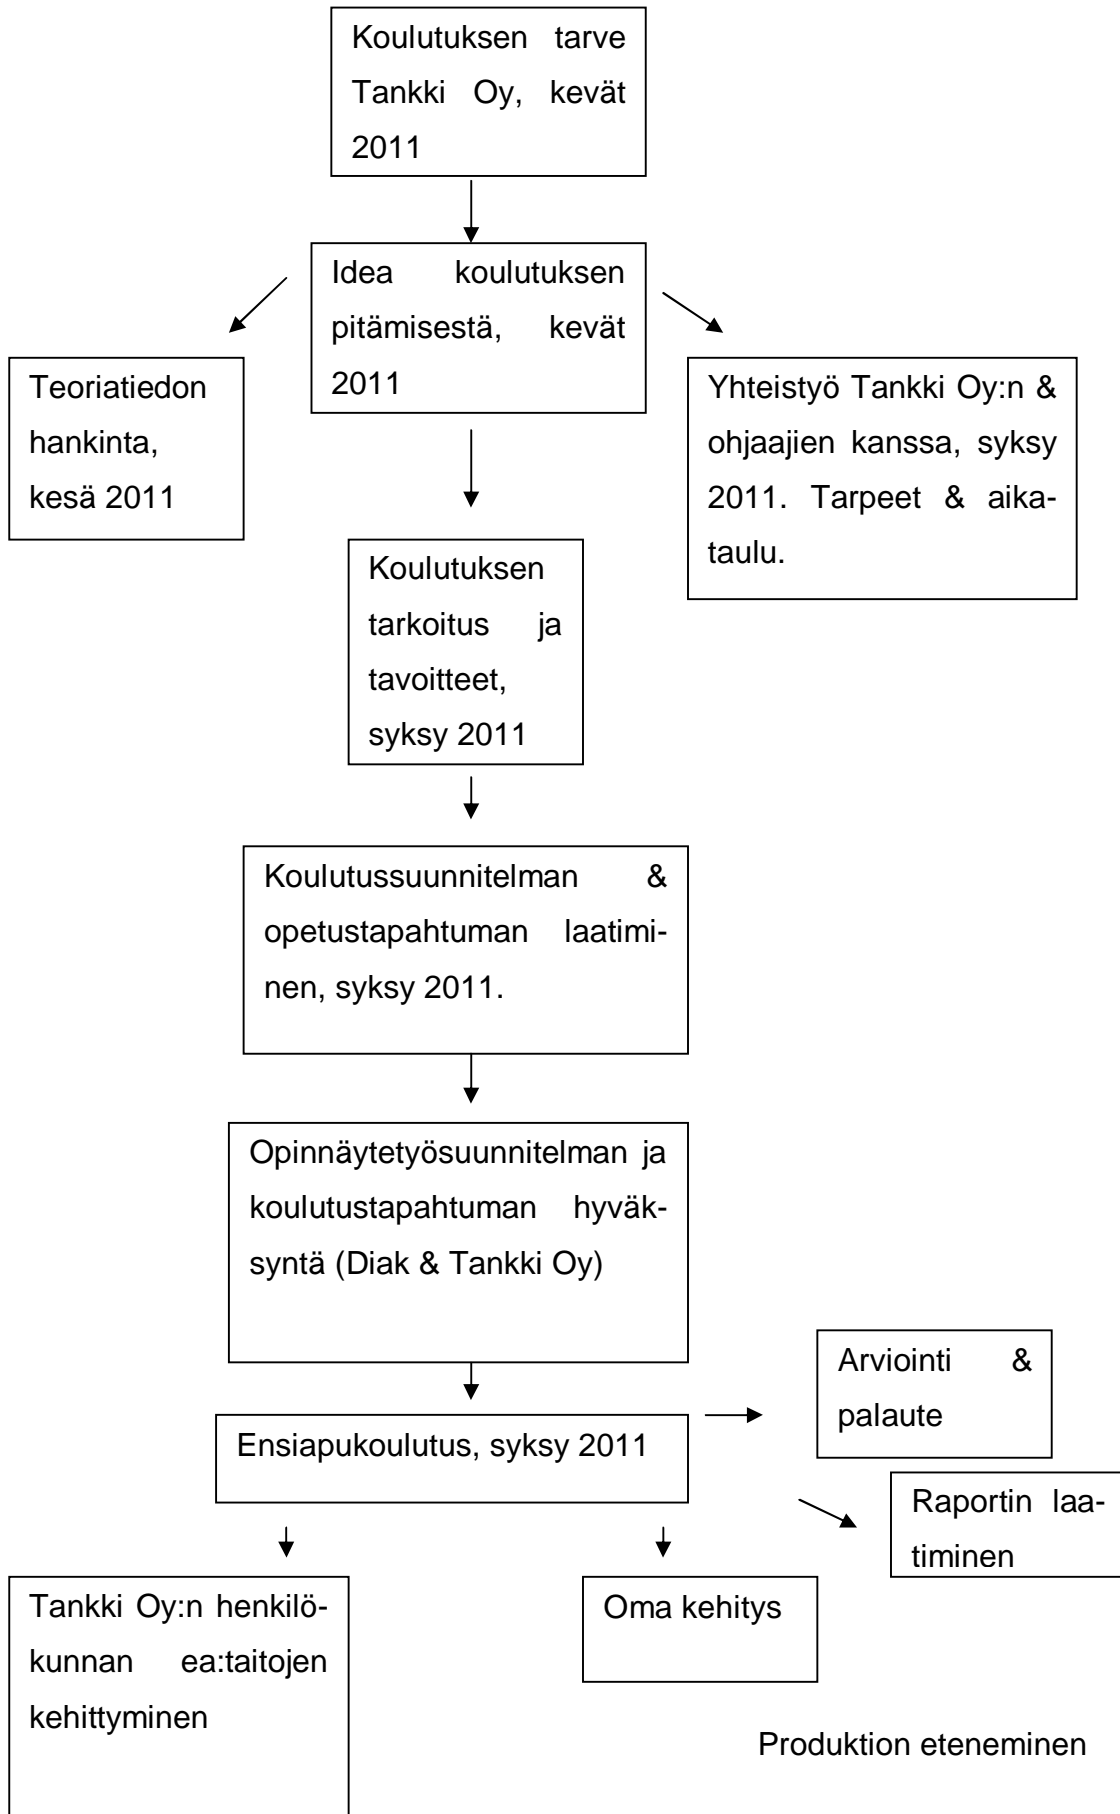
Koulutuksen tarve Tankki Oy, kevät 2011

Idea koulutuksen pitämisestä, kevät 2011

Teoriatiedon hankinta, kesä 2011

Yhteistyö Tankki Oy:n & ohjaajien kanssa, syksy 2011. Tarpeet & aikataulu.

Koulutuksen tarkoitus ja tavoitteet, syksy 2011

Koulutussuunnitelman & opetustapahtuman laatiminen, syksy 2011.

Opinnäytetyösuunnitelman ja koulutustapahtuman hyväksyntä (Diak & Tankki Oy)

Arviointi & palaute

Ensiapukoulutus, syksy 2011

Raportin laatiminen

Tankki Oy:n henkilökunnan ea:taitojen kehittyminen

Oma kehitys

Produktion eteneminen